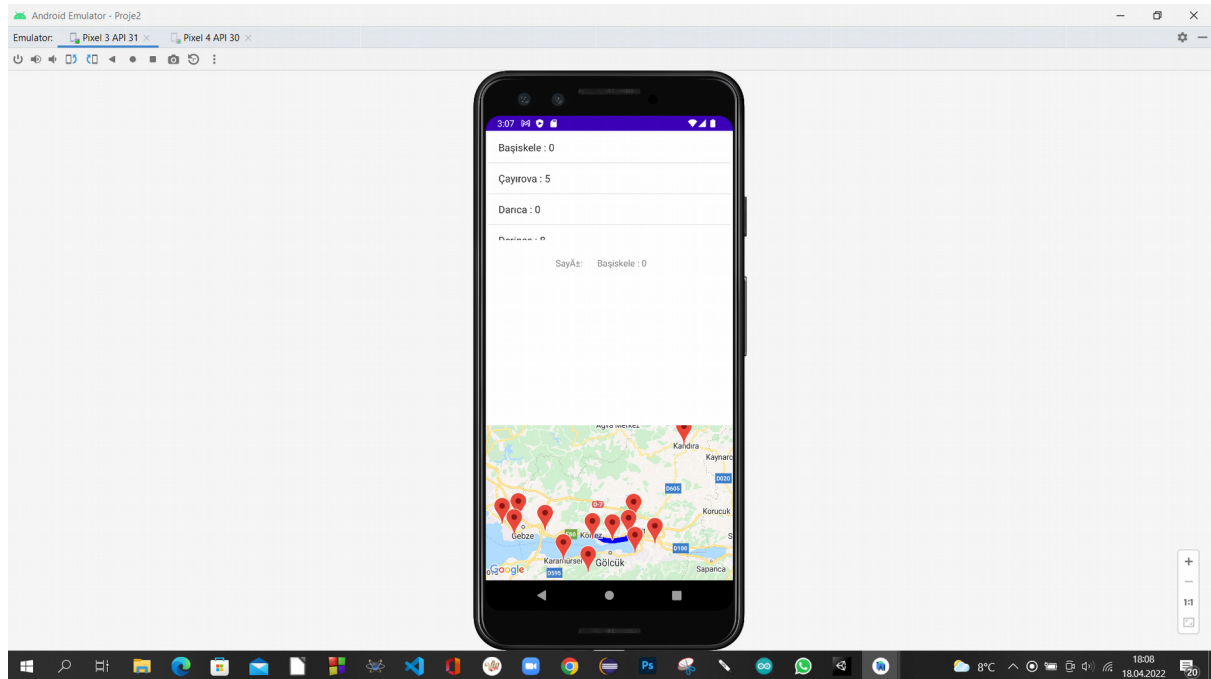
Android Emulator - Proje2

Emulator: Pixel 3 API 31 × Pixel 4 API 30 ×

3:07

Başiskele : 0

Çayırova : 5

Darıca : 0

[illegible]

SayÄ±: Başiskele : 0

Ağva Merkez

Kandıra

Kaynarca

D020

D605

D-7

Korucuk

Gebze

Körfez

D100

Karamürsel

Gölcük

Sapanca

Google

D595

+

−

1:1

8°C

18:08
18.04.2022

20